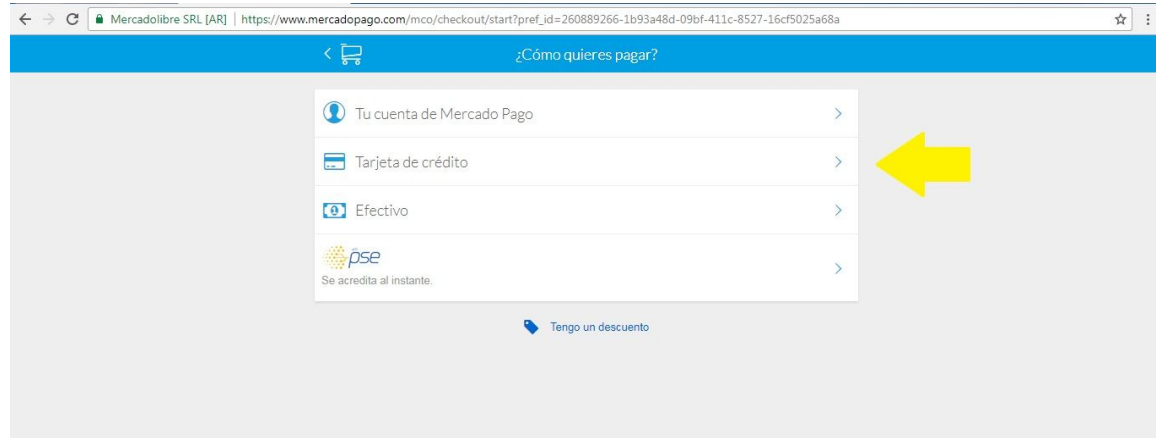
Mercadolibre SRL [AR] | https://www.mercadopago.com/mco/checkout/start?pref_id=260889266-1b93a48d-09bf-411c-8527-16cf5025a68a

¿Cómo quieres pagar?

Tu cuenta de Mercado Pago

Tarjeta de crédito

Efectivo

pse
Se acredita al instante.

Tengo un descuento